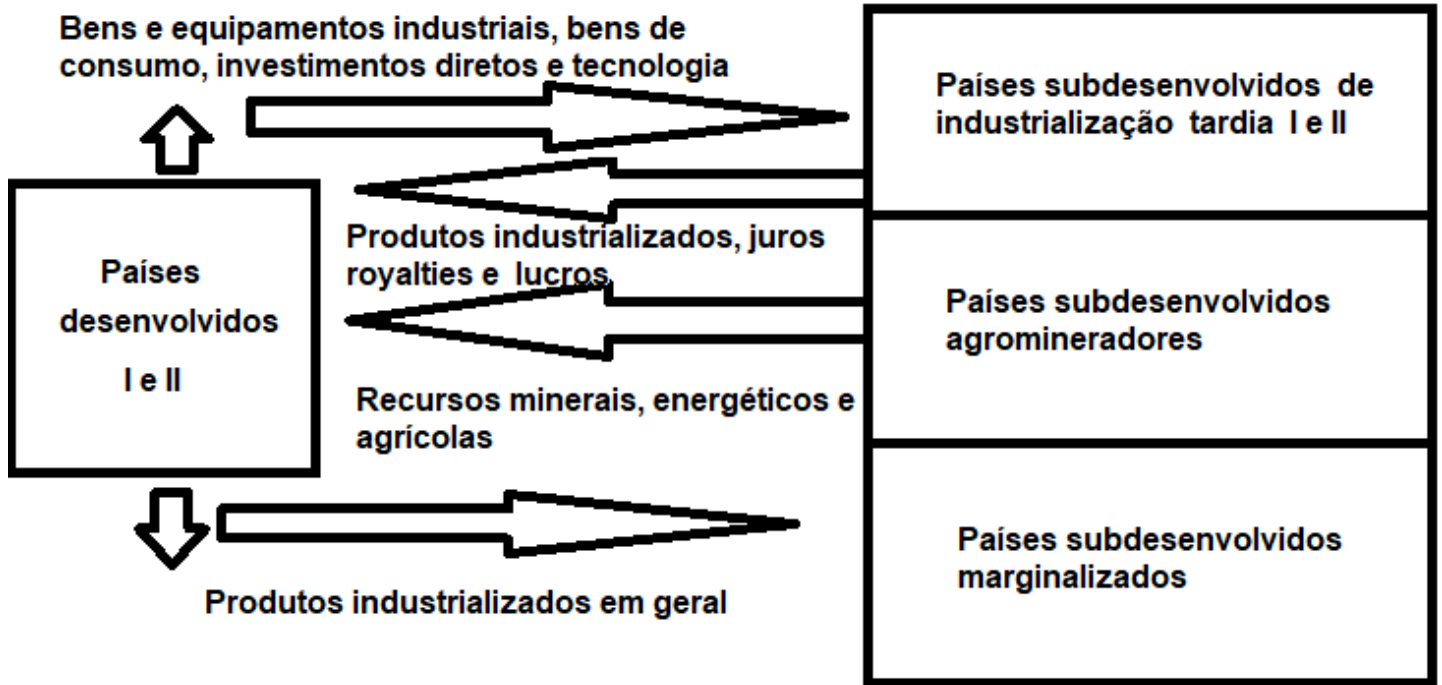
Bens e equipamentos industriais, bens de consumo, investimentos diretos e tecnologia

Países subdesenvolvidos de industrialização tardia I e II

Países desenvolvidos I e II

Produtos industrializados, juros royalties e lucros

Países subdesenvolvidos agromineradores

Recursos minerais, energéticos e agrícolas

Países subdesenvolvidos marginalizados

Produtos industrializados em geral